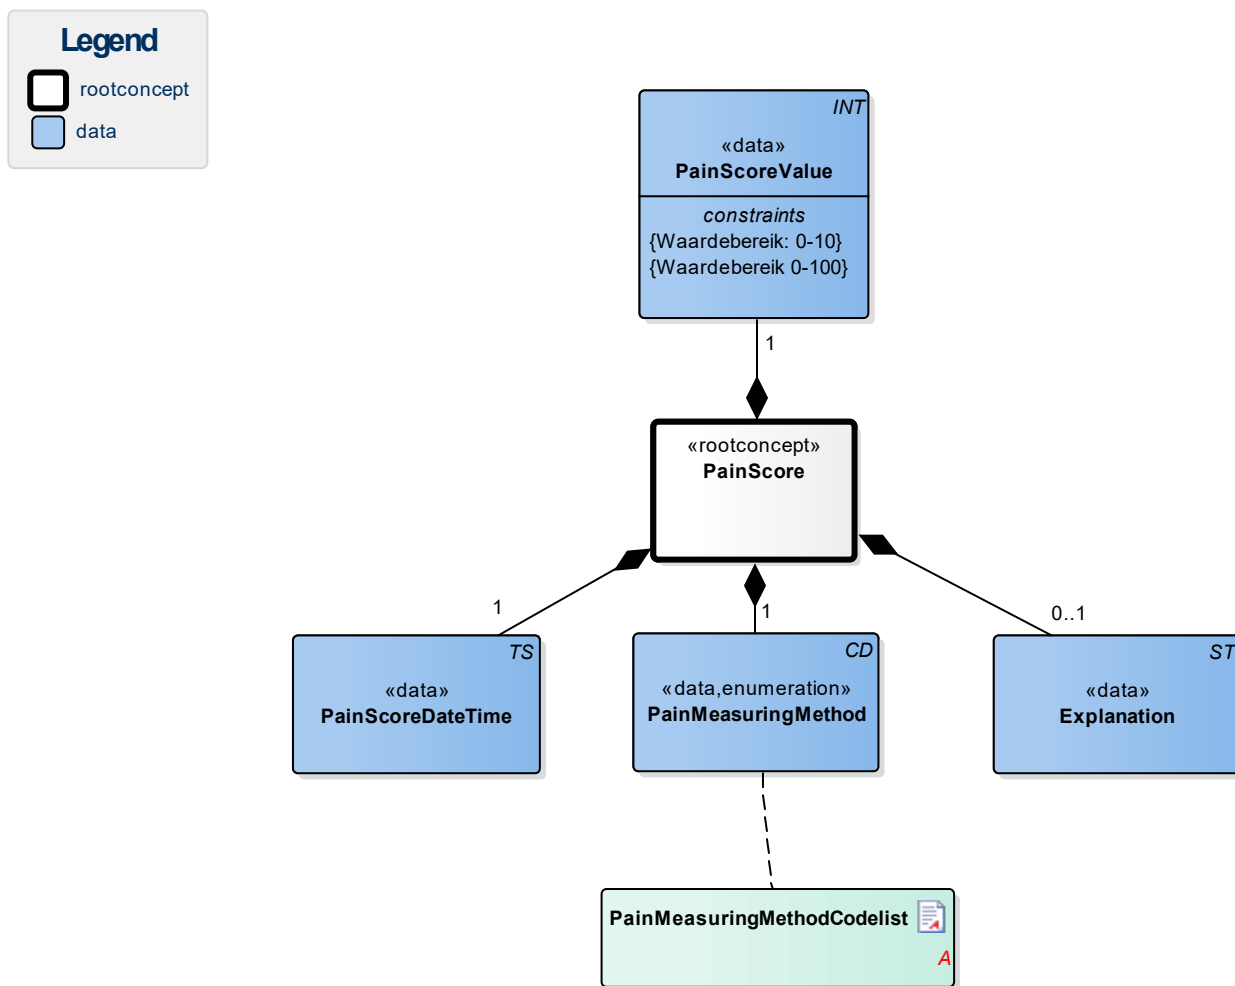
Legend
rootconcept
data

INT
«data»
PainScoreValue

constraints
{Waardebereik: 0-10}
{Waardebereik 0-100}

1

«rootconcept»
PainScore

1

1

0..1

TS
«data»
PainScoreDateTime

CD
«data,enumeration»
PainMeasuringMethod

ST
«data»
Explanation

PainMeasuringMethodCodelist
A